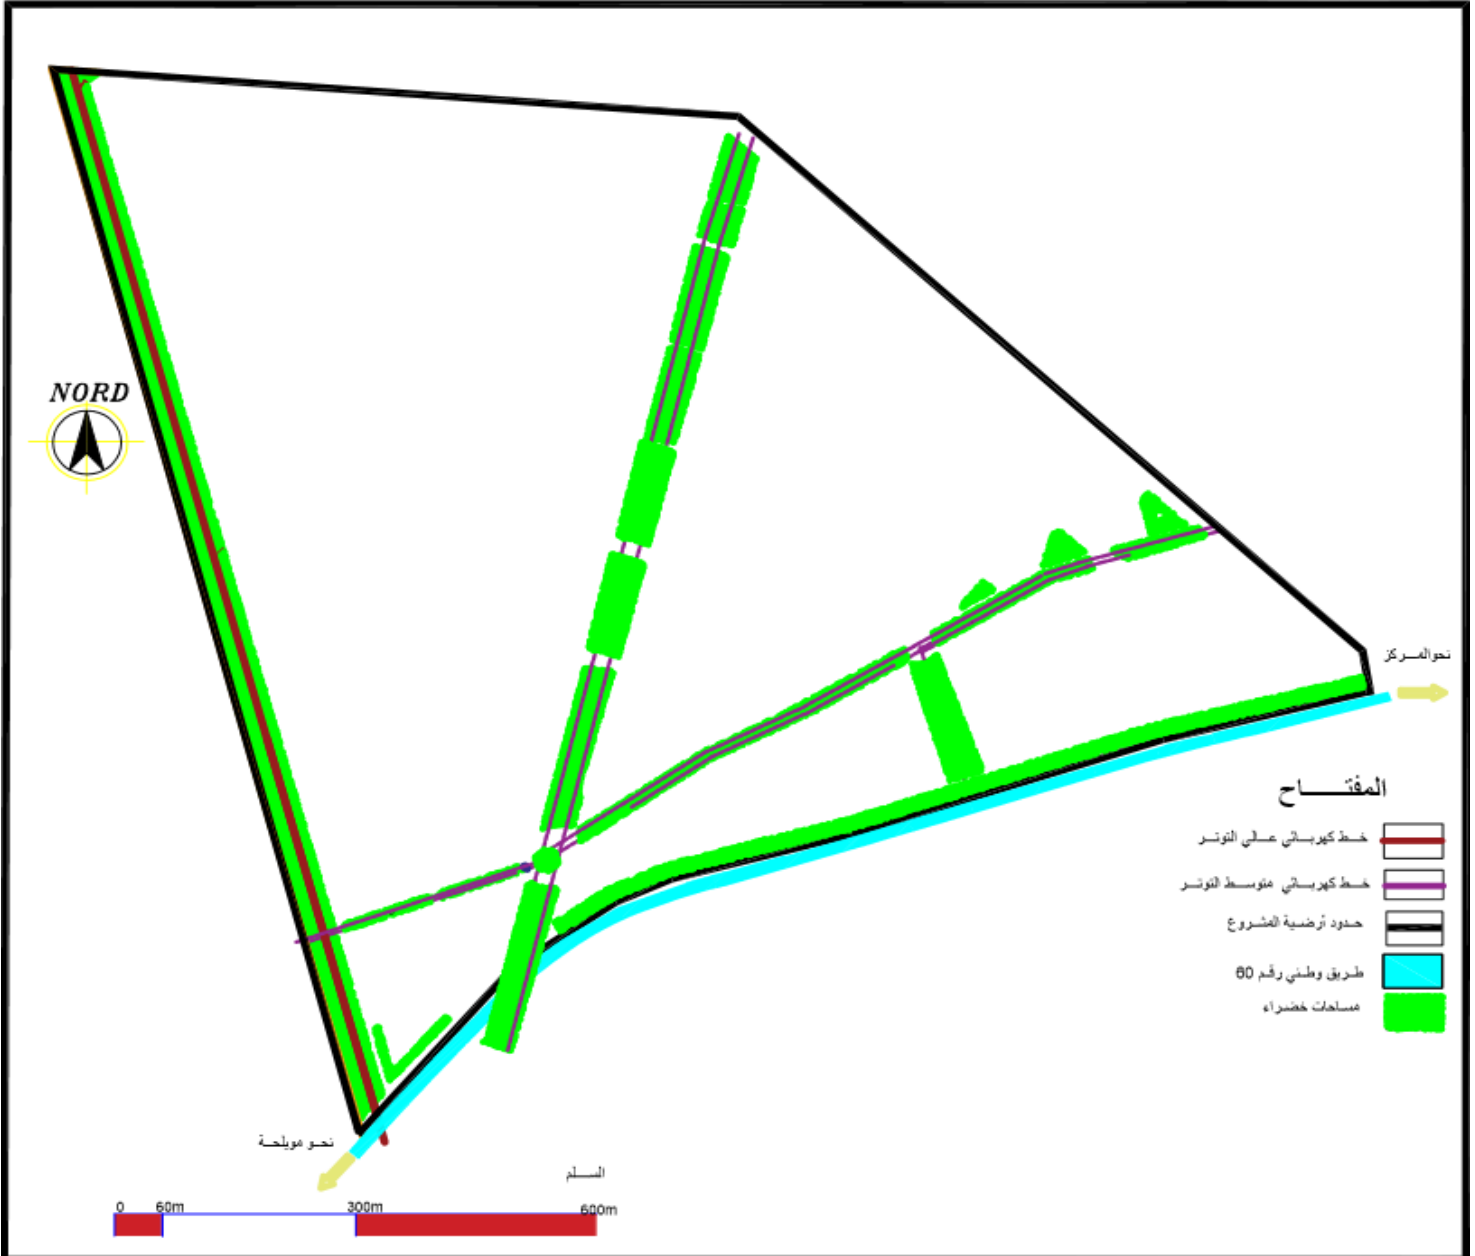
NORD

نحوالمــــركز

المفتـــــاح

خــط كهربـــائي عـــالي التوتـــر

خــط كهربـــائي متوســـط التوتـر

حــدود أرضيـة المشــروع

طـريق وطـني رقـم 60

مساحات خضراء

نحــو مويلحــة

السلــم

0 60m 300m 600m